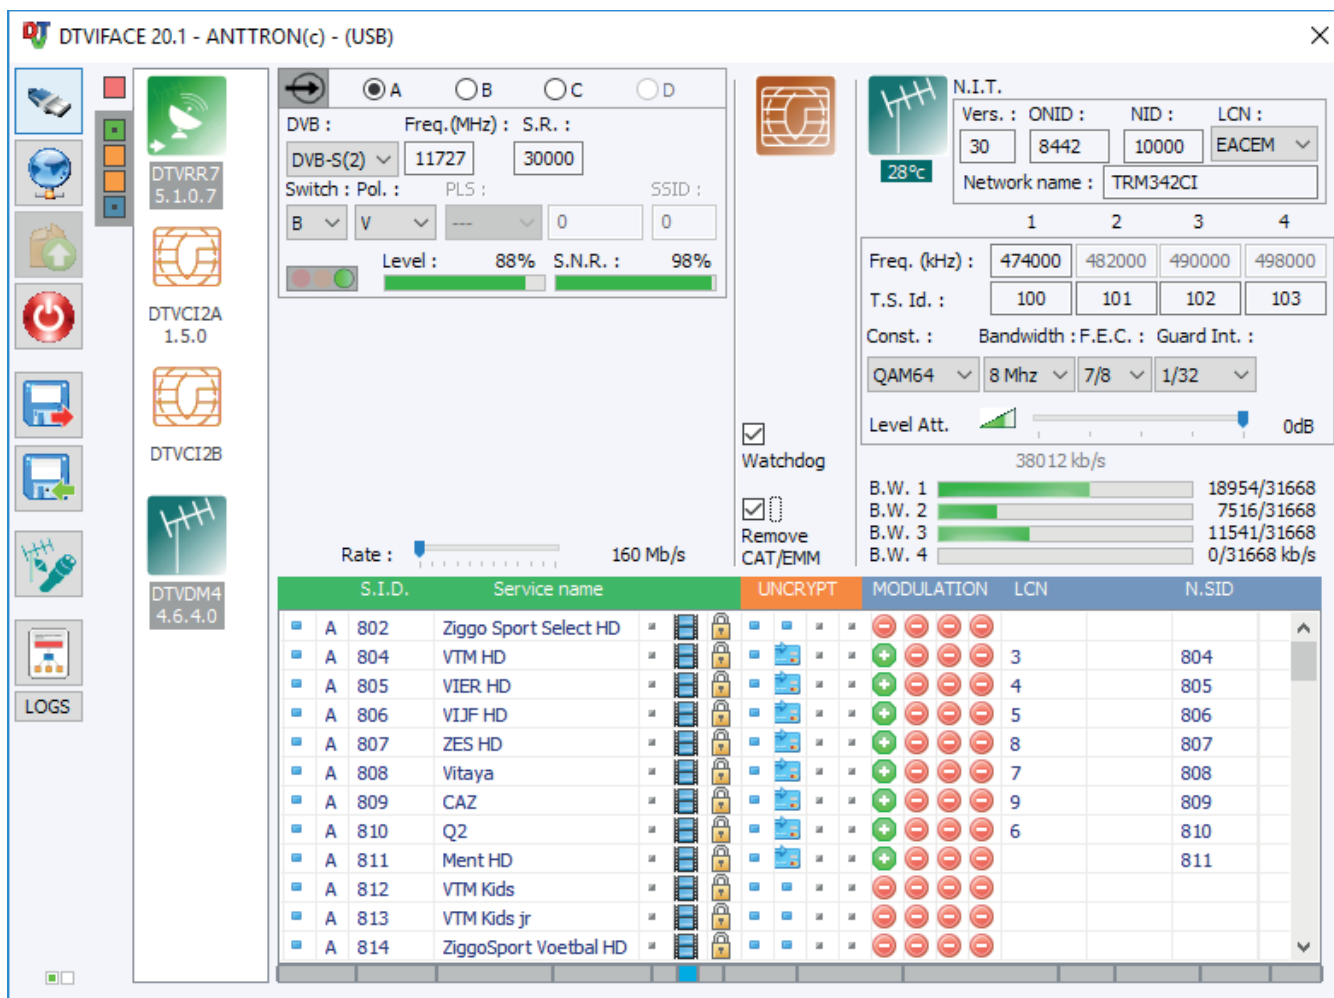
DTVIFACE 20.1 - ANTTRON(c) - (USB)

DTVRR7 5.1.0.7

DTVCI2A 1.5.0

DTVCI2B

DTVDM4 4.6.4.0

LOGS

A B C D

DVB : Freq.(MHz) : S.R. :

DVB-S(2) 11727 30000

Switch : Pol. : PLS : SSID :

B V --- 0 0

Level : 88% S.N.R. : 98%

Rate : 160 Mb/s

Watchdog

Remove CAT/EMM

28°c

N.I.T.

Vers. : ONID : NID : LCN :

30 8442 10000 EACEM

Network name : TRM342CI

1 2 3 4

Freq. (kHz) : 474000 482000 490000 498000

T.S. Id. : 100 101 102 103

Const. : Bandwidth : F.E.C. : Guard Int. :

QAM64 8 Mhz 7/8 1/32

Level Att. 0dB

38012 kb/s

B.W. 1 18954/31668

B.W. 2 7516/31668

B.W. 3 11541/31668

B.W. 4 0/31668 kb/s

| | S.I.D. | Service name | UNCRYPT | MODULATION | LCN | N.SID |
|---|---|---|---|---|---|---|
| A | 802 | Ziggo Sport Select HD | | | | |
| A | 804 | VTM HD | | | 3 | 804 |
| A | 805 | VIER HD | | | 4 | 805 |
| A | 806 | VIJF HD | | | 5 | 806 |
| A | 807 | ZES HD | | | 8 | 807 |
| A | 808 | Vitaya | | | 7 | 808 |
| A | 809 | CAZ | | | 9 | 809 |
| A | 810 | Q2 | | | 6 | 810 |
| A | 811 | Ment HD | | | | 811 |
| A | 812 | VTM Kids | | | | |
| A | 813 | VTM Kids jr | | | | |
| A | 814 | ZiggoSport Voetbal HD | | | | |